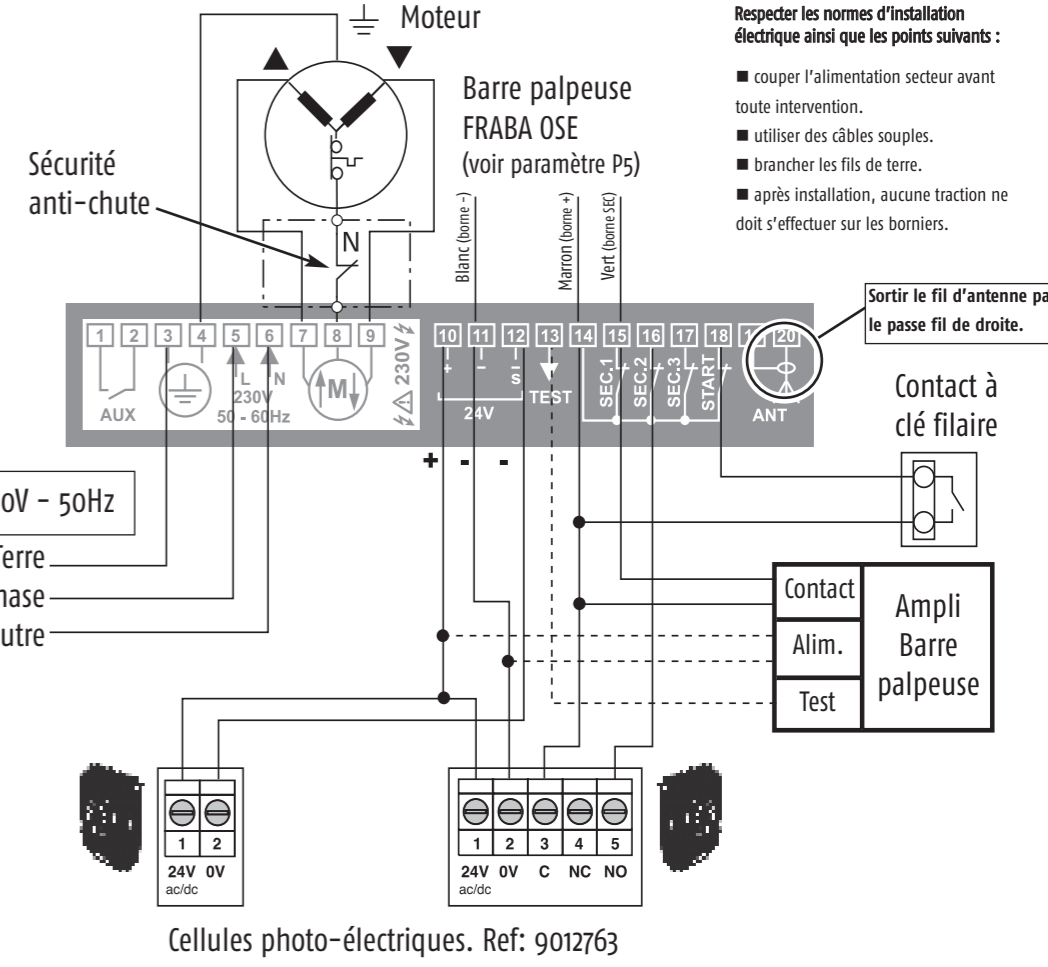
Moteur

Respecter les normes d'installation électrique ainsi que les points suivants :

■ couper l'alimentation secteur avant toute intervention.
■ utiliser des câbles souples.
■ brancher les fils de terre.
■ après installation, aucune traction ne doit s'effectuer sur les borniers.

Barre palpeuse FRABA OSE (voir paramètre P5)

Sécurité anti-chute

N

Blanc (borne -)
Marron (borne +)
Vert (borne SEC)

Sortir le fil d'antenne pa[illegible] le passe fil de droite.

1 2 3 4 5 6 7 8 9 230V 10 11 12 13 14 15 16 17 18 19 20
AUX
L N 230V 50 - 60Hz
M
+ - - S
24V
TEST
SEC.1 SEC.2 SEC.3 START
ANT

Contact à clé filaire

+ - -

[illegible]0V - 50Hz
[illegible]Terre
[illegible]hase
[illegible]utre

Contact
Alim.
Test
Ampli Barre palpeuse

1 2
24V 0V
ac/dc

1 2 3 4 5
24V 0V C NC NO
ac/dc

Cellules photo-électriques. Ref: 9012763